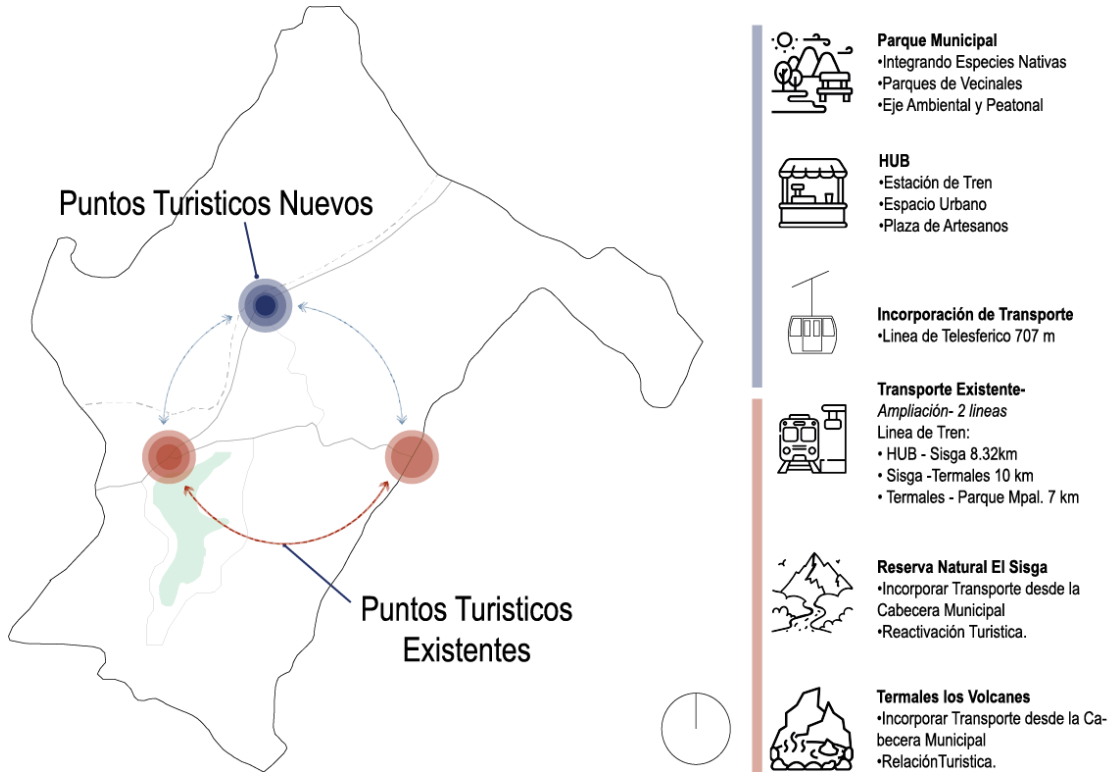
Puntos Turisticos Nuevos

Puntos Turisticos Existentes

Parque Municipal
•Integrando Especies Nativas
•Parques de Vecinales
•Eje Ambiental y Peatonal

HUB
•Estación de Tren
•Espacio Urbano
•Plaza de Artesanos

Incorporación de Transporte
•Linea de Telesferico 707 m

Transporte Existente-
Ampliación- 2 lineas
Linea de Tren:
• HUB - Sisga 8.32km
• Sisga -Termales 10 km
• Termales - Parque Mpal. 7 km

Reserva Natural El Sisga
•Incorporar Transporte desde la Cabecera Municipal
•Reactivación Turistica.

Termales los Volcanes
•Incorporar Transporte desde la Cabecera Municipal
•RelaciónTuristica.